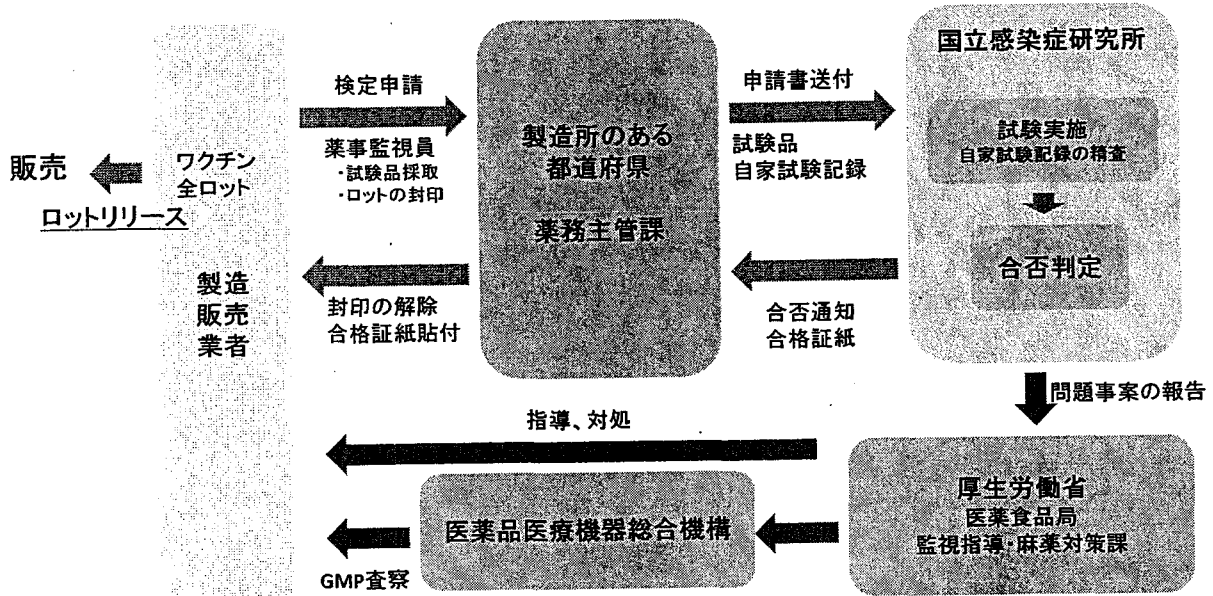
販売

ロットリリース

ワクチン
全ロット

製造
販売
業者

検定申請

薬事監視員
・試験品採取
・ロットの封印

封印の解除
合格証紙貼付

製造所のある
都道府県

薬務主管課

申請書送付

試験品
自家試験記録

合否通知
合格証紙

国立感染症研究所

試験実施
自家試験記録の精査

合否判定

問題事案の報告

指導、対処

厚生労働省
医薬食品局
監視指導・麻薬対策課

医薬品医療機器総合機構

GMP査察